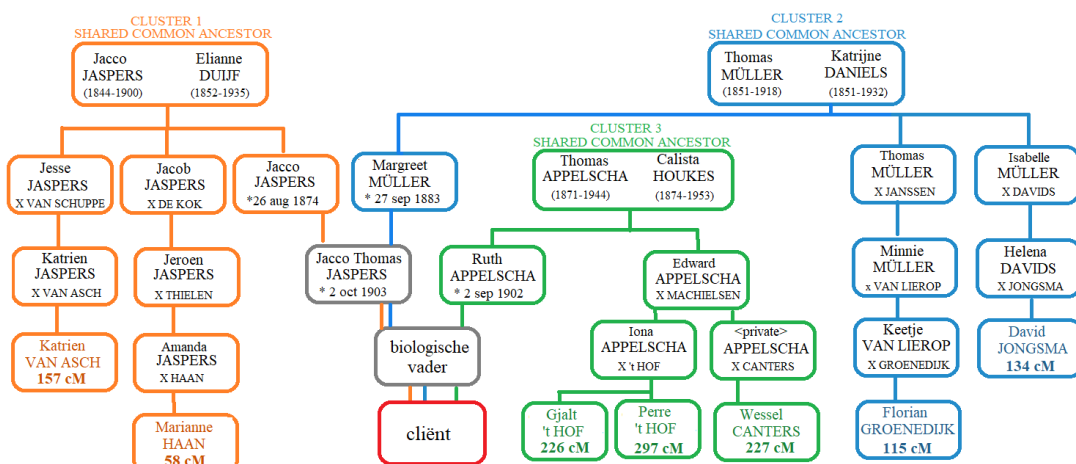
CLUSTER 1
SHARED COMMON ANCESTOR

Jacco JASPERS (1844-1900)
Elianne DUIJF (1852-1935)

Jesse JASPERS
X VAN SCHUPPE

Jacob JASPERS
X DE KOK

Jacco JASPERS
*26 aug 1874

Katrien JASPERS
X VAN ASCH

Jeroen JASPERS
X THIELEN

Katrien VAN ASCH
157 cM

Amanda JASPERS
X HAAN

Marianne HAAN
58 cM

CLUSTER 2
SHARED COMMON ANCESTOR

Thomas MÜLLER (1851-1918)
Katrijne DANIELS (1851-1932)

Margreet MÜLLER
* 27 sep 1883

Jacco Thomas JASPERS
* 2 oct 1903

biologische vader

cliënt

CLUSTER 3
SHARED COMMON ANCESTOR

Thomas APPELSCHA (1871-1944)
Calista HOUKES (1874-1953)

Ruth APPELSCHA
* 2 sep 1902

Edward APPELSCHA
X MACHIELSEN

Iona APPELSCHA
X 't HOF

<private> APPELSCHA
X CANTERS

Gjalt 't HOF
226 cM

Perre 't HOF
297 cM

Wessel CANTERS
227 cM

Thomas MÜLLER
X JANSSEN

Isabelle MÜLLER
X DAVIDS

Minnie MÜLLER
x VAN LIEROP

Helena DAVIDS
X JONGSMA

Keetje VAN LIEROP
X GROENEDIJK

David JONGSMA
134 cM

Florian GROENEDIJK
115 cM